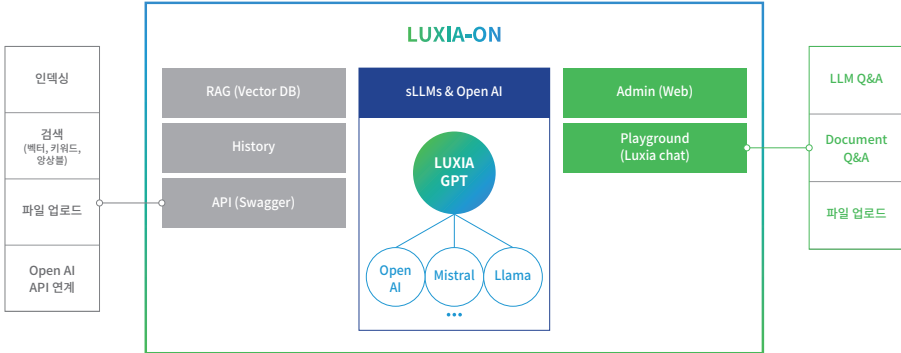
인덱싱

검색
(벡터, 키워드, 앙상블)

파일 업로드

Open AI
API 연계

LUXIA-ON

RAG (Vector DB)

History

API (Swagger)

sLLMs & Open AI

LUXIA
GPT

Open
AI

Mistral

Llama

•••

Admin (Web)

Playground
(Luxia chat)

LLM Q&A

Document
Q&A

파일 업로드